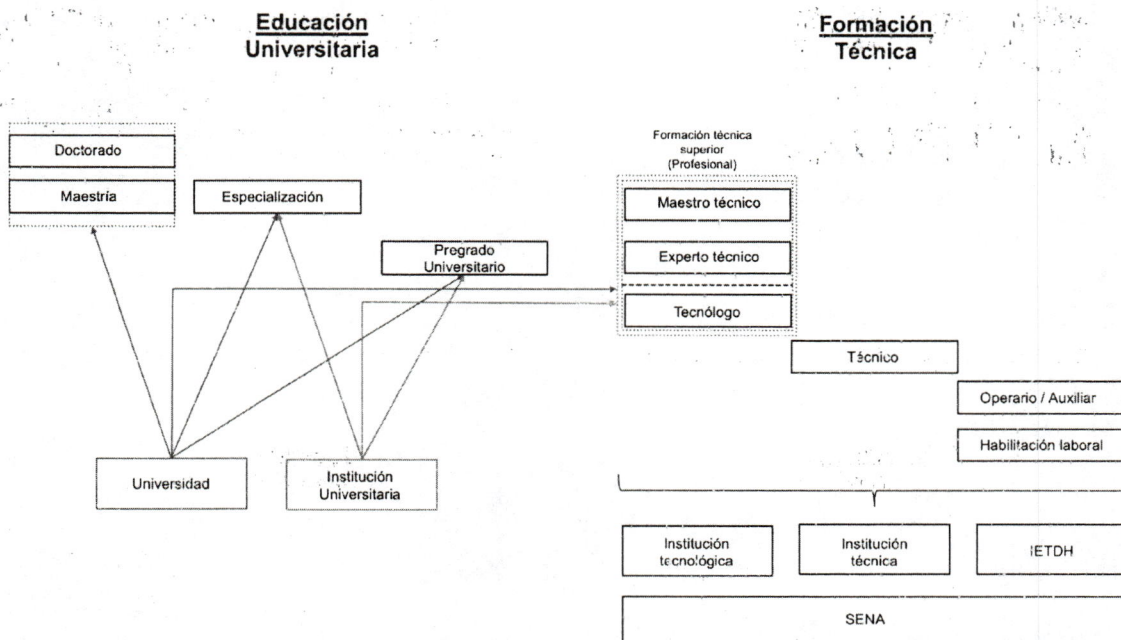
Educación Universitaria

Formación Técnica

Doctorado

Maestría

Especialización

Pregrado Universitario

Universidad

Institución Universitaria

Formación técnica superior (Profesional)

Maestro técnico

Experto técnico

Tecnólogo

Técnico

Operario / Auxiliar

Habilitación laboral

Institución tecnológica

Institución técnica

IETDH

SENA